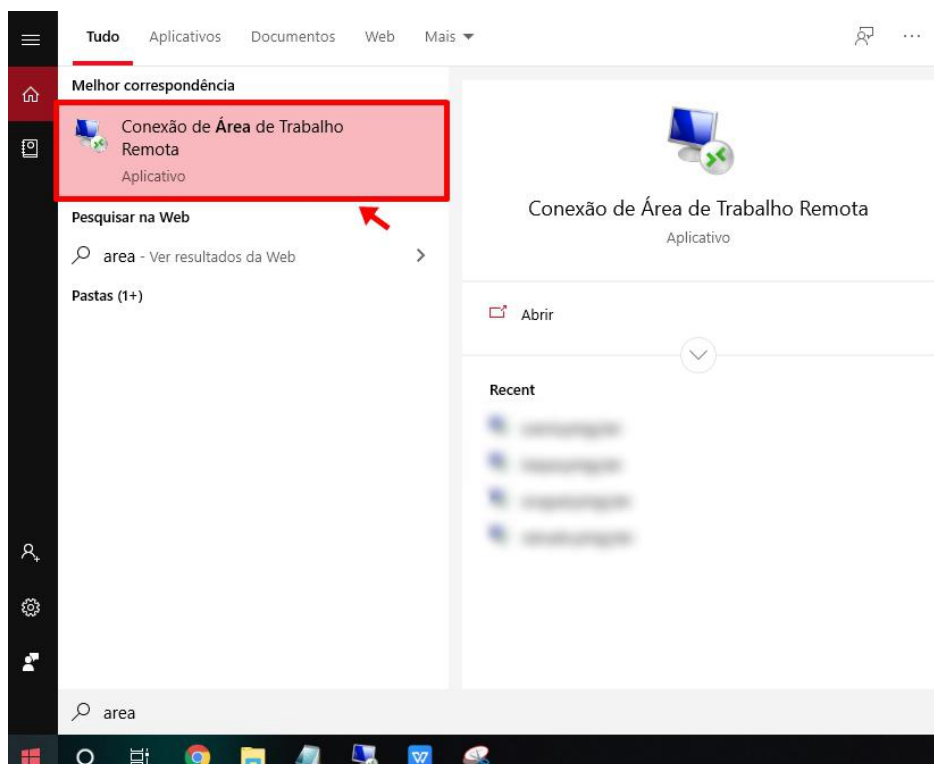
Tudo Aplicativos Documentos Web Mais

Melhor correspondência

Conexão de Área de Trabalho Remota
Aplicativo

Pesquisar na Web

area - Ver resultados da Web

Pastas (1+)

Conexão de Área de Trabalho Remota
Aplicativo

Abrir

Recent

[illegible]
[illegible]
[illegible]
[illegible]

area